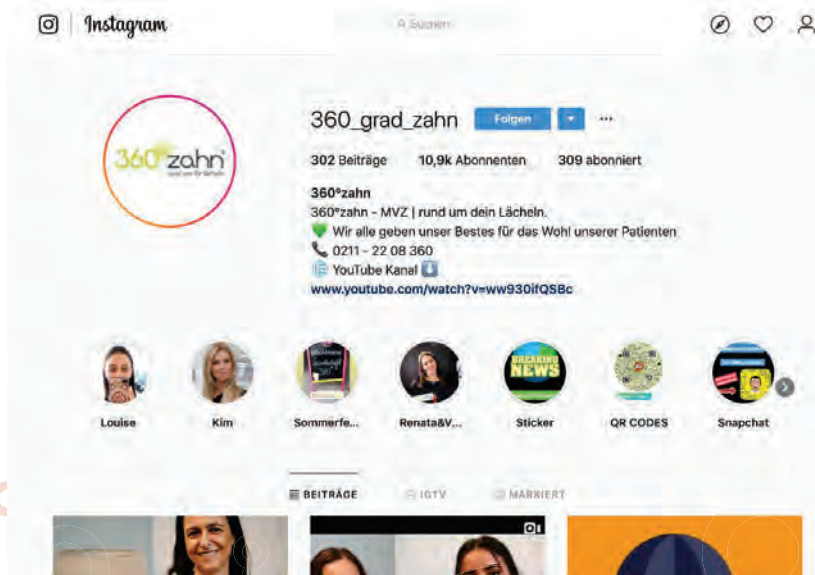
Instagram

Suchen

360zahn
rund um Ihr Lächeln

360_grad_zahn Folgen ···

302 Beiträge 10,9k Abonnenten 309 abonniert

360°zahn
360°zahn - MVZ | rund um dein Lächeln.
💚 Wir alle geben unser Bestes für das Wohl unserer Patienten
📞 0211 - 22 08 360
YouTube Kanal ⬇️
www.youtube.com/watch?v=ww930ifQSBc

BREAKING NEWS

Louise Kim Sommerfe... Renata&V... Sticker QR CODES Snapchat

BEITRÄGE IGTV MARKIERT